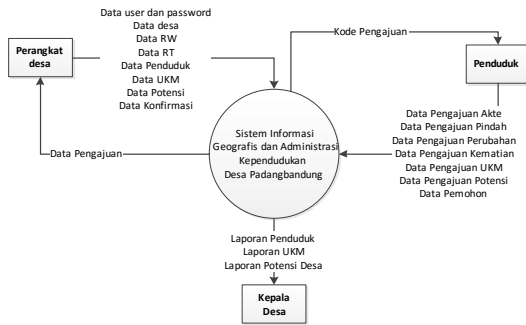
Perangkat desa

Data user dan password
Data desa
Data RW
Data RT
Data Penduduk
Data UKM
Data Potensi
Data Konfirmasi

Kode Pengajuan

Penduduk

Data Pengajuan Akte
Data Pengajuan Pindah
Data Pengajuan Perubahan
Data Pengajuan Kematian
Data Pengajuan UKM
Data Pengajuan Potensi
Data Pemohon

Data Pengajuan

Sistem Informasi Geografis dan Administrasi Kependudukan Desa Padangbandung

Laporan Penduduk
Laporan UKM
Laporan Potensi Desa

Kepala Desa